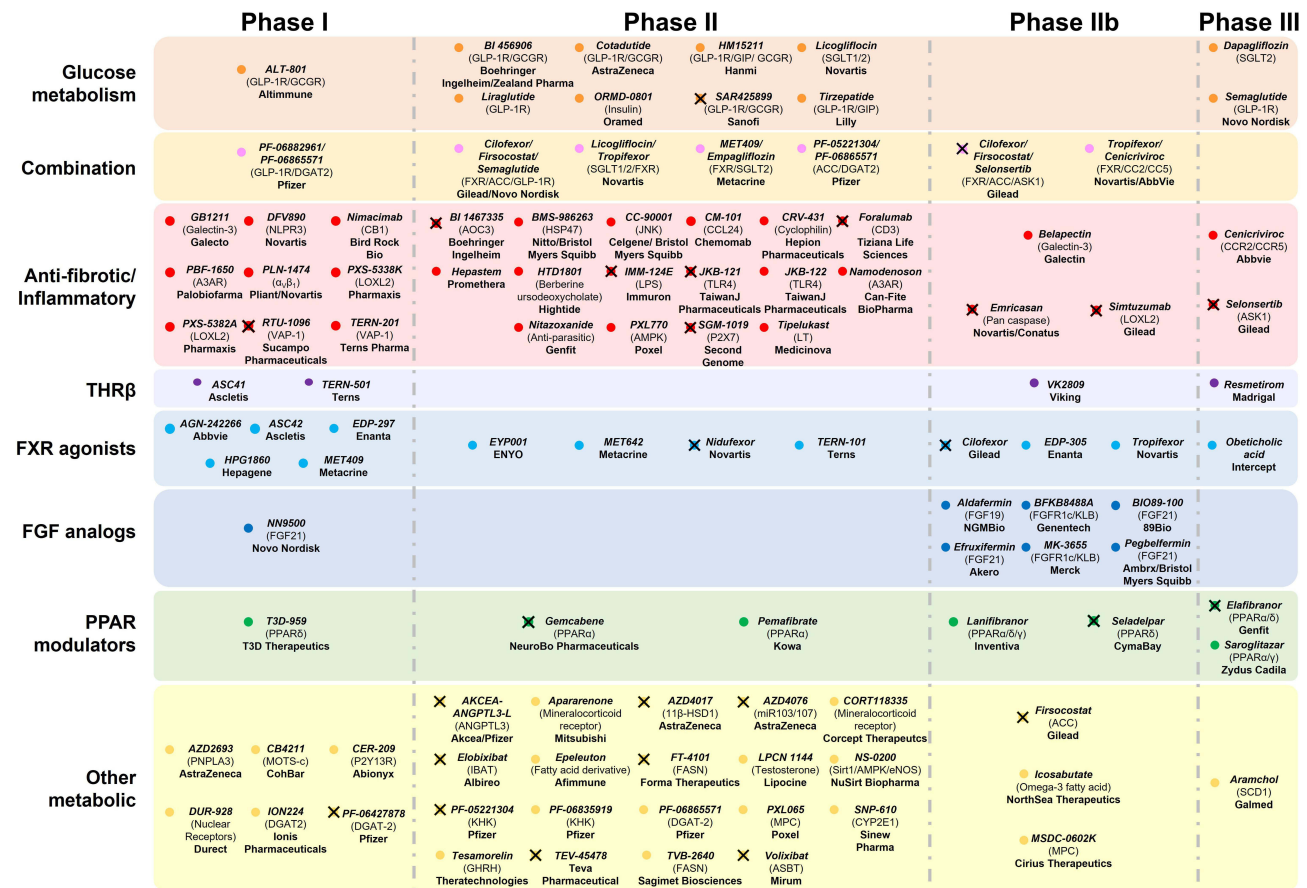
Phase I

Phase II

Phase IIb

Phase III

Glucose metabolism

ALT-801 (GLP-1R/GCGR) Altimmune

BI 456906 (GLP-1R/GCGR) Boehringer Ingelheim/Zealand Pharma

Cotadutide (GLP-1R/GCGR) AstraZeneca

HM15211 (GLP-1R/GIP/ GCGR) Hanmi

Licogliflocin (SGLT1/2) Novartis

Liraglutide (GLP-1R)

ORMD-0801 (Insulin) Oramed

SAR425899 (GLP-1R/GCGR) Sanofi

Tirzepatide (GLP-1R/GIP) Lilly

Dapagliflozin (SGLT2)

Semaglutide (GLP-1R) Novo Nordisk

Combination

PF-06882961/ PF-06865571 (GLP-1R/DGAT2) Pfizer

Cilofexor/ Firsocostat/ Semaglutide (FXR/ACC/GLP-1R) Gilead/Novo Nordisk

Licogliflocin/ Tropifexor (SGLT1/2/FXR) Novartis

MET409/ Empagliflozin (FXR/SGLT2) Metacrine

PF-05221304/ PF-06865571 (ACC/DGAT2) Pfizer

Cilofexor/ Firsocostat/ Selonsertib (FXR/ACC/ASK1) Gilead

Tropifexor/ Cenicriviroc (FXR/CC2/CC5) Novartis/AbbVie

Anti-fibrotic/ Inflammatory

GB1211 (Galectin-3) Galecto

DFV890 (NLPR3) Novartis

Nimacimab (CB1) Bird Rock Bio

PBF-1650 (A3AR) Palobiofarma

PLN-1474 ($\alpha_v\beta_1$) Pliant/Novartis

PXS-5338K (LOXL2) Pharmaxis

PXS-5382A (LOXL2) Pharmaxis

RTU-1096 (VAP-1) Sucampo Pharmaceuticals

TERN-201 (VAP-1) Terns Pharma

BI 1467335 (AOC3) Boehringer Ingelheim

BMS-986263 (HSP47) Nitto/Bristol Myers Squibb

CC-90001 (JNK) Celgene/ Bristol Myers Squibb

CM-101 (CCL24) Chemomab

CRV-431 (Cyclophilin) Hepion Pharmaceuticals

Foralumab (CD3) Tiziana Life Sciences

Hepastem Promethera

HTD1801 (Berberine ursodeoxycholate) Hightide

IMM-124E (LPS) Immuron

JKB-121 (TLR4) TaiwanJ Pharmaceuticals

JKB-122 (TLR4) TaiwanJ Pharmaceuticals

Namodenoson (A3AR) Can-Fite BioPharma

Nitazoxanide (Anti-parasitic) Genfit

PXL770 (AMPK) Poxel

SGM-1019 (P2X7) Second Genome

Tipelukast (LT) Medicinova

Belapectin (Galectin-3) Galectin

Emricasan (Pan caspase) Novartis/Conatus

Simtuzumab (LOXL2) Gilead

Cenicriviroc (CCR2/CCR5) Abbvie

Selonsertib (ASK1) Gilead

THRβ

ASC41 Ascletis

TERN-501 Terns

VK2809 Viking

Resmetirom Madrigal

FXR agonists

AGN-242266 Abbvie

ASC42 Ascletis

EDP-297 Enanta

HPG1860 Hepagene

MET409 Metacrine

EYP001 ENYO

MET642 Metacrine

Nidufexor Novartis

TERN-101 Terns

Cilofexor Gilead

EDP-305 Enanta

Tropifexor Novartis

Obeticholic acid Intercept

FGF analogs

NN9500 (FGF21) Novo Nordisk

Aldafermin (FGF19) NGMBio

BFKB8488A (FGFR1c/KLB) Genentech

BIO89-100 (FGF21) 89Bio

Efruxifermin (FGF21) Akero

MK-3655 (FGFR1c/KLB) Merck

Pegbelfermin (FGF21) Ambrx/Bristol Myers Squibb

PPAR modulators

T3D-959 (PPARδ) T3D Therapeutics

Gemcabene (PPARα) NeuroBo Pharmaceuticals

Pemafibrate (PPARα) Kowa

Lanifibranor (PPARα/δ/γ) Inventiva

Seladelpar (PPARδ) CymaBay

Elafibranor (PPARα/δ) Genfit

Saroglitazar (PPARα/γ) Zydus Cadila

Other metabolic

AZD2693 (PNPLA3) AstraZeneca

CB4211 (MOTS-c) CohBar

CER-209 (P2Y13R) Abionyx

DUR-928 (Nuclear Receptors) Durect

ION224 (DGAT2) Ionis Pharmaceuticals

PF-06427878 (DGAT-2) Pfizer

AKCEA-ANGPTL3-L (ANGPTL3) Akcea/Pfizer

Apararenone (Mineralocorticoid receptor) Mitsubishi

AZD4017 (11β-HSD1) AstraZeneca

AZD4076 (miR103/107) AstraZeneca

CORT118335 (Mineralocorticoid receptor) Corcept Therapeutics

Elobixibat (IBAT) Albireo

Epeleuton (Fatty acid derivative) Afimmune

FT-4101 (FASN) Forma Therapeutics

LPCN 1144 (Testosterone) Lipocine

NS-0200 (Sirt1/AMPK/eNOS) NuSirt Biopharma

PF-05221304 (KHK) Pfizer

PF-06835919 (KHK) Pfizer

PF-06865571 (DGAT-2) Pfizer

PXL065 (MPC) Poxel

SNP-610 (CYP2E1) Sinew Pharma

Tesamorelin (GHRH) Theratechnologies

TEV-45478 Teva Pharmaceutical

TVB-2640 (FASN) Sagimet Biosciences

Volixibat (ASBT) Mirum

Firsocostat (ACC) Gilead

Icosabutate (Omega-3 fatty acid) NorthSea Therapeutics

MSDC-0602K (MPC) Cirius Therapeutics

Aramchol (SCD1) Galmed